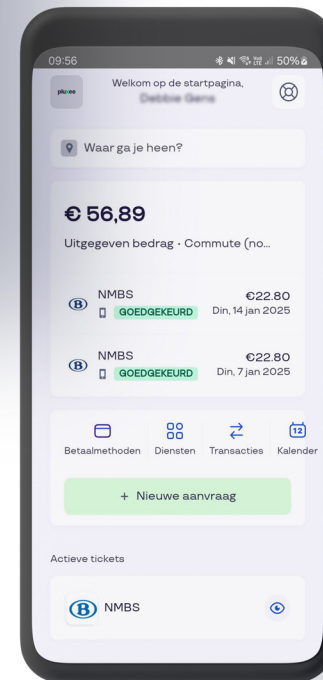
09:56
50%

pluxee

Welkom op de startpagina,
Debbie Gens

Waar ga je heen?

€ 56,89

Uitgegeven bedrag · Commute (no...

B NMBS
GOEDGEKEURD
€22.80
Din, 14 jan 2025

B NMBS
GOEDGEKEURD
€22.80
Din, 7 jan 2025

Betaalmethoden
Diensten
Transacties
12
Kalender

+ Nieuwe aanvraag

Actieve tickets

B NMBS